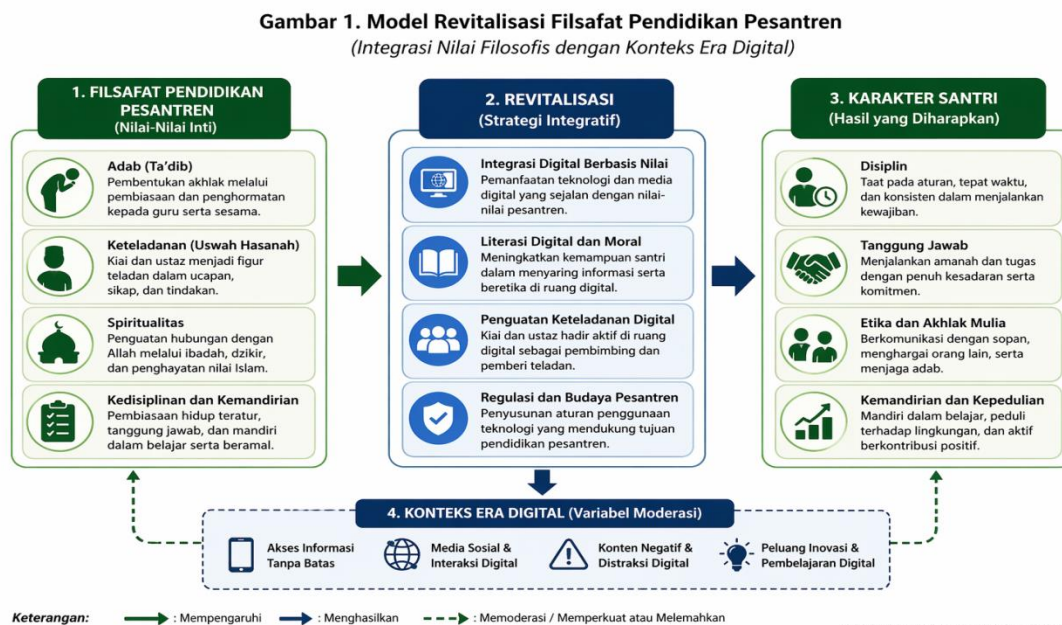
**Gambar 1. Model Revitalisasi Filsafat Pendidikan Pesantren**

*(Integrasi Nilai Filosofis dengan Konteks Era Digital)*

**1. FILSAFAT PENDIDIKAN PESANTREN**
(Nilai-Nilai Inti)

**Adab (Ta'dib)**
Pembentukan akhlak melalui pembiasaan dan penghormatan kepada guru serta sesama.

**Keteladanan (Uswah Hasanah)**
Kiai dan ustaz menjadi figur teladan dalam ucapan, sikap, dan tindakan.

**Spiritualitas**
Penguatan hubungan dengan Allah melalui ibadah, dzikir, dan penghayatan nilai Islam.

**Kedisiplinan dan Kemandirian**
Pembiasaan hidup teratur, tanggung jawab, dan mandiri dalam belajar serta beramal.

**2. REVITALISASI**
(Strategi Integratif)

**Integrasi Digital Berbasis Nilai**
Pemanfaatan teknologi dan media digital yang sejalan dengan nilai-nilai pesantren.

**Literasi Digital dan Moral**
Meningkatkan kemampuan santri dalam menyaring informasi serta beretika di ruang digital.

**Penguatan Keteladanan Digital**
Kiai dan ustaz hadir aktif di ruang digital sebagai pembimbing dan pemberi teladan.

**Regulasi dan Budaya Pesantren**
Penyusunan aturan penggunaan teknologi yang mendukung tujuan pendidikan pesantren.

**3. KARAKTER SANTRI**
(Hasil yang Diharapkan)

**Disiplin**
Taat pada aturan, tepat waktu, dan konsisten dalam menjalankan kewajiban.

**Tanggung Jawab**
Menjalankan amanah dan tugas dengan penuh kesadaran serta komitmen.

**Etika dan Akhlak Mulia**
Berkomunikasi dengan sopan, menghargai orang lain, serta menjaga adab.

**Kemandirian dan Kepedulian**
Mandiri dalam belajar, peduli terhadap lingkungan, dan aktif berkontribusi positif.

**4. KONTEKS ERA DIGITAL (Variabel Moderasi)**

Akses Informasi Tanpa Batas
Media Sosial & Interaksi Digital
Konten Negatif & Distraksi Digital
Peluang Inovasi & Pembelajaran Digital

*Keterangan:* : Mempengaruhi : Menghasilkan : Memoderasi / Memperkuat atau Melemahkan